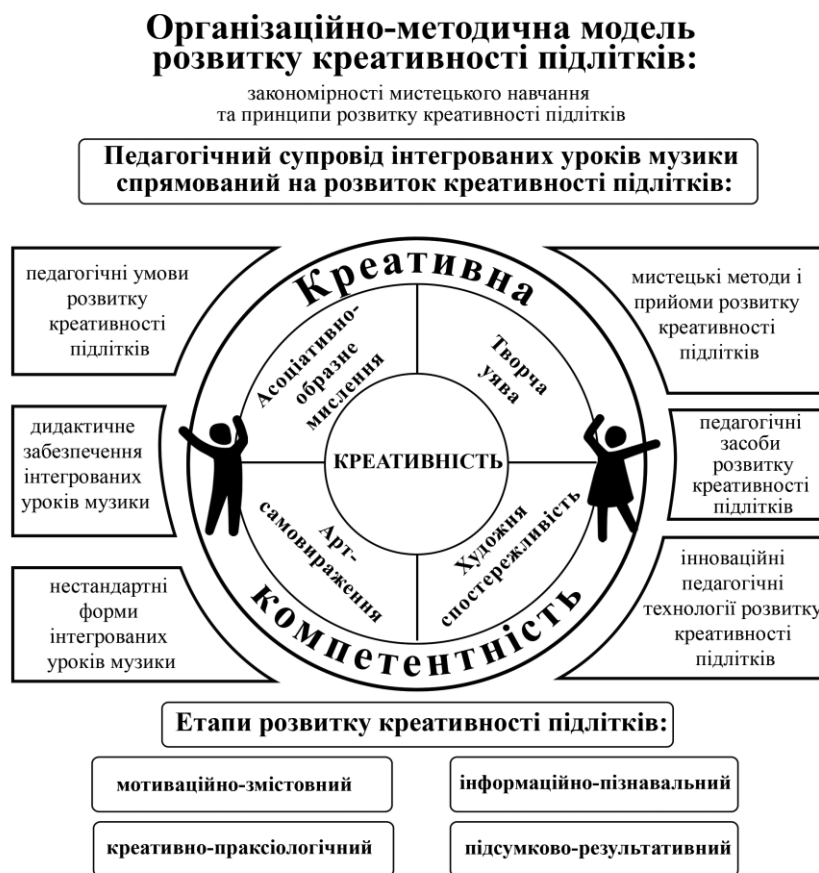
Організаційно-методична модель розвитку креативності підлітків:

закономірності мистецького навчання та принципи розвитку креативності підлітків

Педагогічний супровід інтегрованих уроків музики спрямований на розвиток креативності підлітків:

педагогічні умови розвитку креативності підлітків

дидактичне забезпечення інтегрованих уроків музики

нестандартні форми інтегрованих уроків музики

Креативна

Асоціативно-образне мислення

Творча уява

КРЕАТИВНІСТЬ

Арт-самовираження

Художня спостережливість

компетентність

мистецькі методи і прийоми розвитку креативності підлітків

педагогічні засоби розвитку креативності підлітків

інноваційні педагогічні технології розвитку креативності підлітків

Етапи розвитку креативності підлітків:

мотиваційно-змістовний

інформаційно-пізнавальний

креативно-праксіологічний

підсумково-результативний